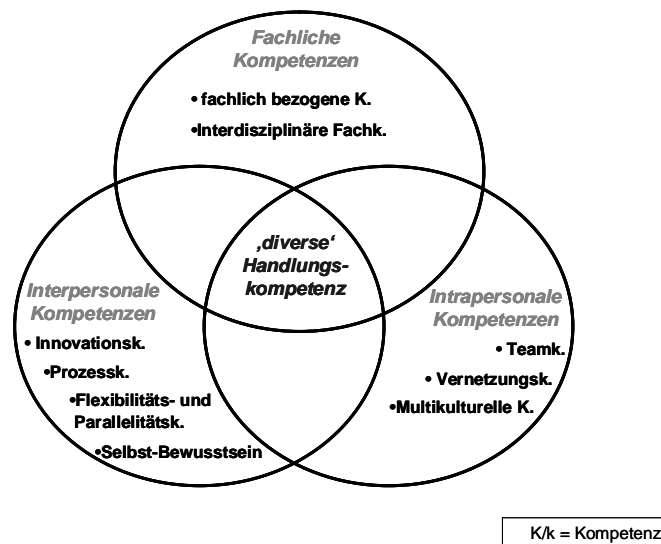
Fachliche Kompetenzen

• fachlich bezogene K.

•Interdisziplinäre Fachk.

‚diverse' Handlungskompetenz

Interpersonale Kompetenzen

• Innovationsk.

•Prozessk.

•Flexibilitäts- und Parallelitätsk.

•Selbst-Bewusstsein

Intrapersonale Kompetenzen

• Teamk.

• Vernetzungsk.

•Multikulturelle K.

K/k = Kompetenz